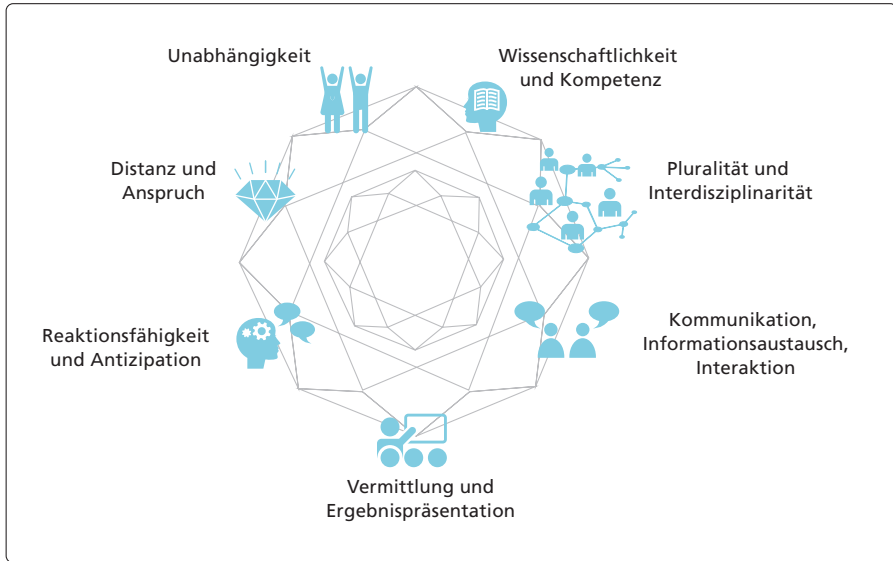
Unabhängigkeit

Wissenschaftlichkeit und Kompetenz

Distanz und Anspruch

Pluralität und Interdisziplinarität

Reaktionsfähigkeit und Antizipation

Kommunikation, Informationsaustausch, Interaktion

Vermittlung und Ergebnispräsentation